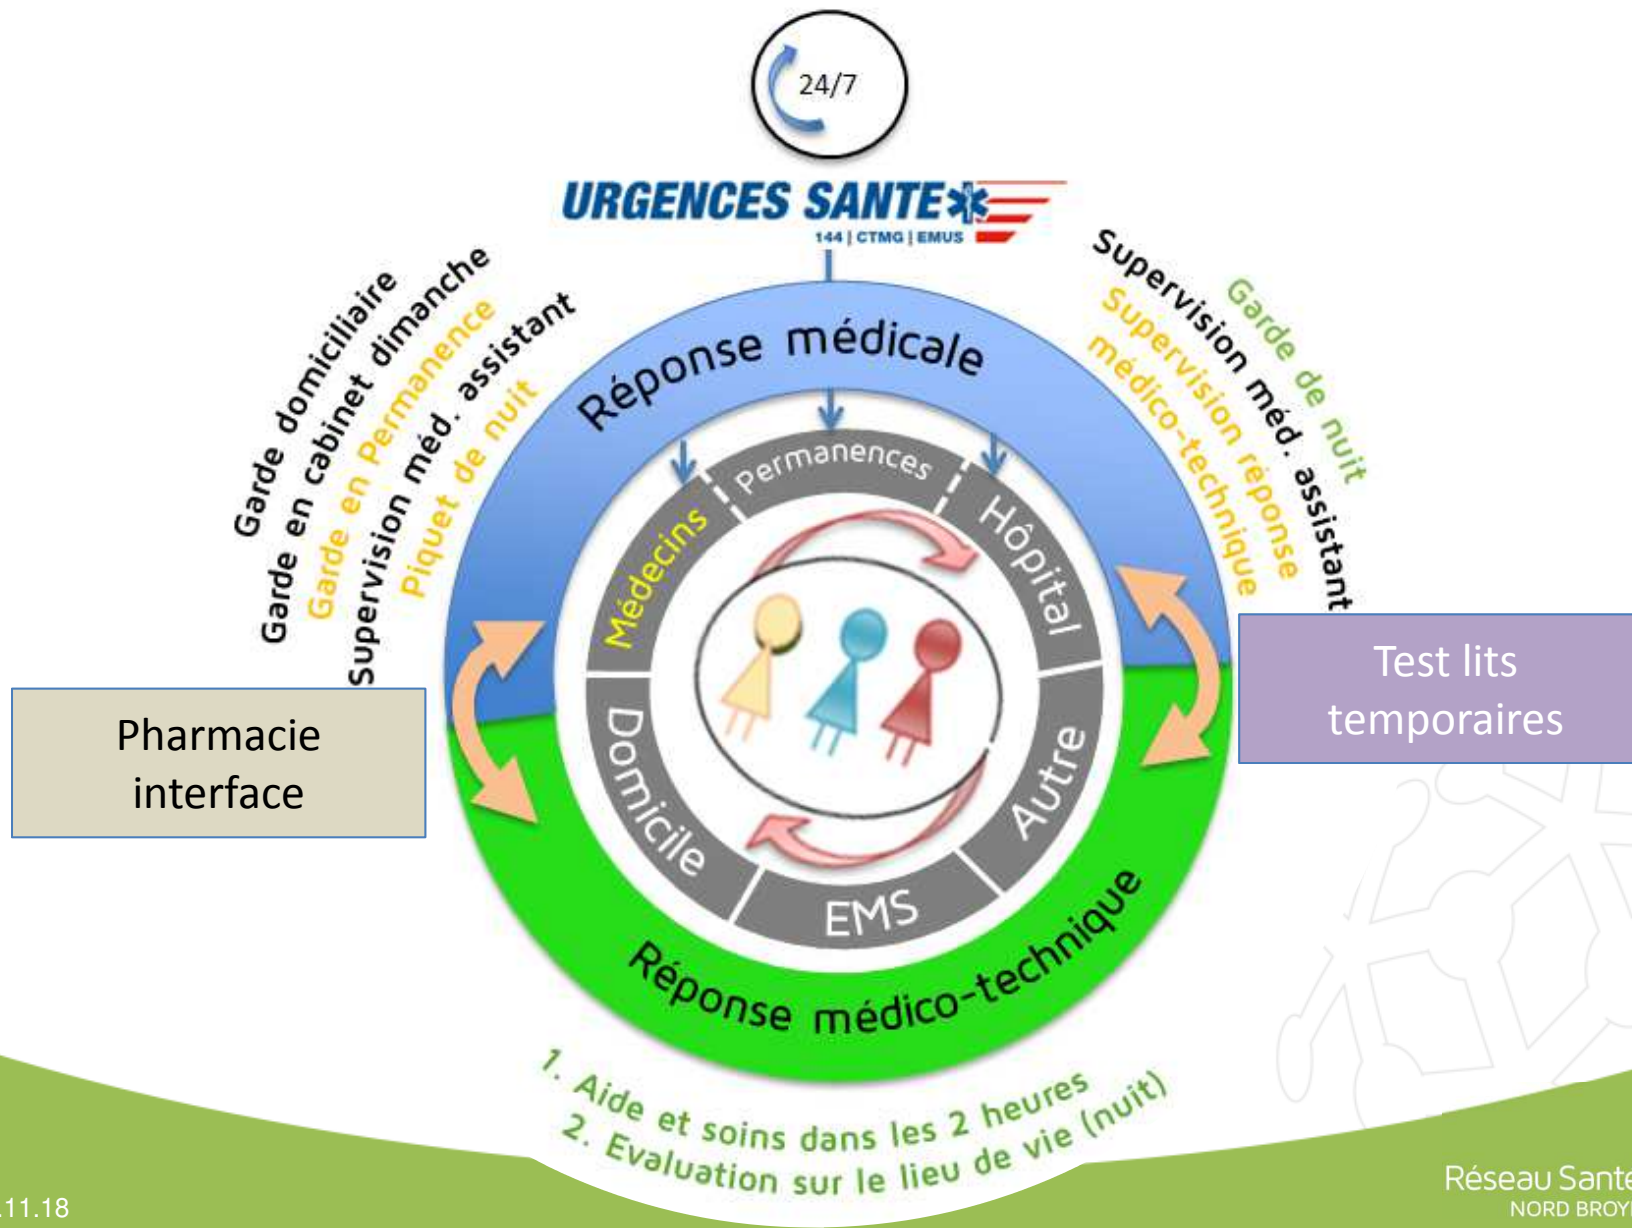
24/7

URGENCES SANTE

144 | CTMG | EMUS

Garde domiciliaire
Garde en cabinet dimanche
Garde en Permanence
Supervision méd. assistant
Piquet de nuit

Supervision méd. assistant
Garde de nuit
Supervision réponse médico-technique

Réponse médicale

Permanences

Médecins

Hôpital

Domicile

Autre

EMS

Pharmacie interface

Test lits temporaires

Réponse médico-technique

1. Aide et soins dans les 2 heures
2. Evaluation sur le lieu de vie (nuit)

.11.18

Réseau Sant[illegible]
NORD BROY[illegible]